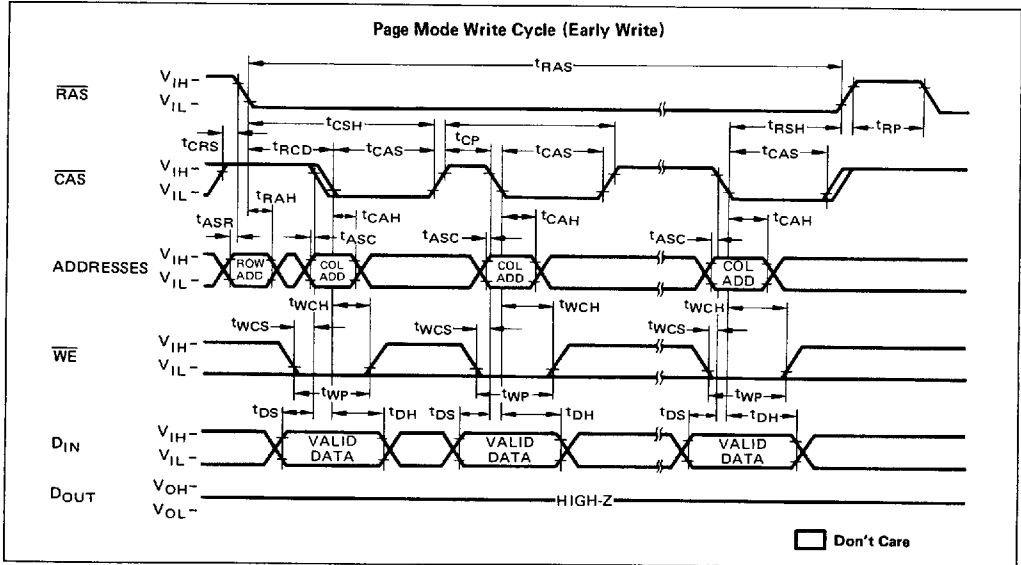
Page Mode Write Cycle (Early Write)

$t_{RAS}$

$\overline{RAS}$ $V_{IH}$ – $V_{IL}$ –

$t_{CRS}$ $t_{CSH}$ $t_{CP}$ $t_{RSH}$ $t_{RP}$

$t_{RCD}$ $t_{CAS}$ $t_{CAS}$ $t_{CAS}$

$\overline{CAS}$ $V_{IH}$ – $V_{IL}$ –

$t_{RAH}$ $t_{CAH}$ $t_{CAH}$ $t_{CAH}$

$t_{ASR}$ $t_{ASC}$ $t_{ASC}$ $t_{ASC}$

ADDRESSES $V_{IH}$ – $V_{IL}$ –

ROW ADD COL ADD COL ADD COL ADD

$t_{WCH}$ $t_{WCH}$ $t_{WCH}$

$t_{WCS}$ $t_{WCS}$ $t_{WCS}$

$\overline{WE}$ $V_{IH}$ – $V_{IL}$ –

$t_{WP}$ $t_{WP}$ $t_{WP}$

$t_{DS}$ $t_{DH}$ $t_{DS}$ $t_{DH}$ $t_{DS}$ $t_{DH}$

$D_{IN}$ $V_{IH}$ – $V_{IL}$ –

VALID DATA VALID DATA VALID DATA

$D_{OUT}$ $V_{OH}$ – $V_{OL}$ –

HIGH-Z

Don't Care